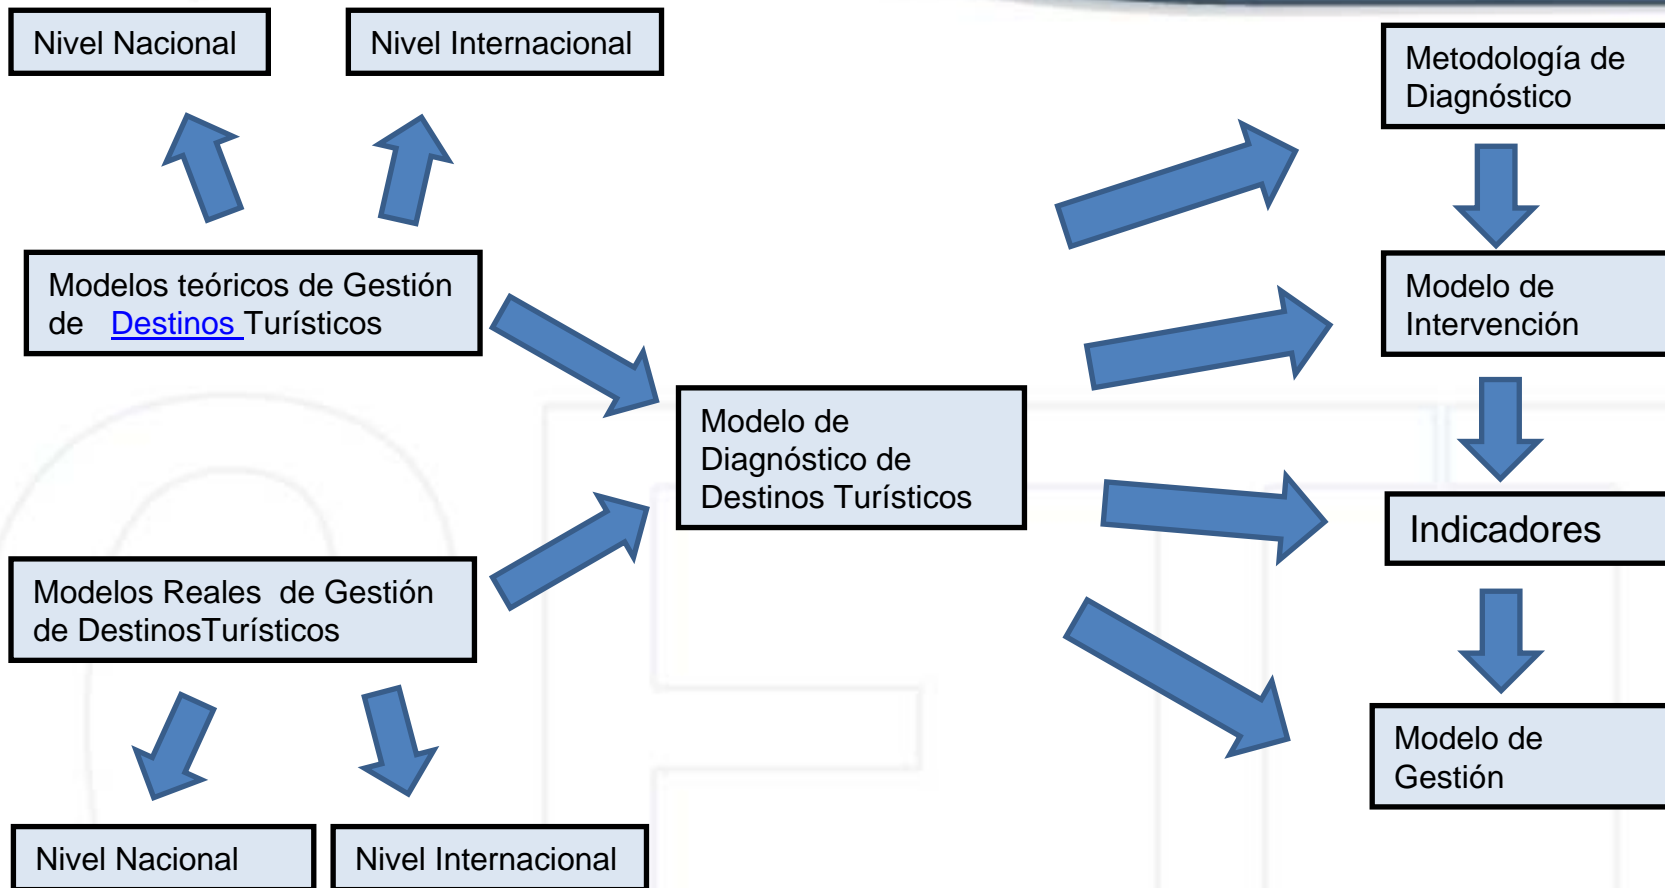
Nivel Nacional

Nivel Internacional

Modelos teóricos de Gestión de Destinos Turísticos

Modelos Reales de Gestión de DestinosTurísticos

Nivel Nacional

Nivel Internacional

Modelo de Diagnóstico de Destinos Turísticos

Metodología de Diagnóstico

Modelo de Intervención

Indicadores

Modelo de Gestión